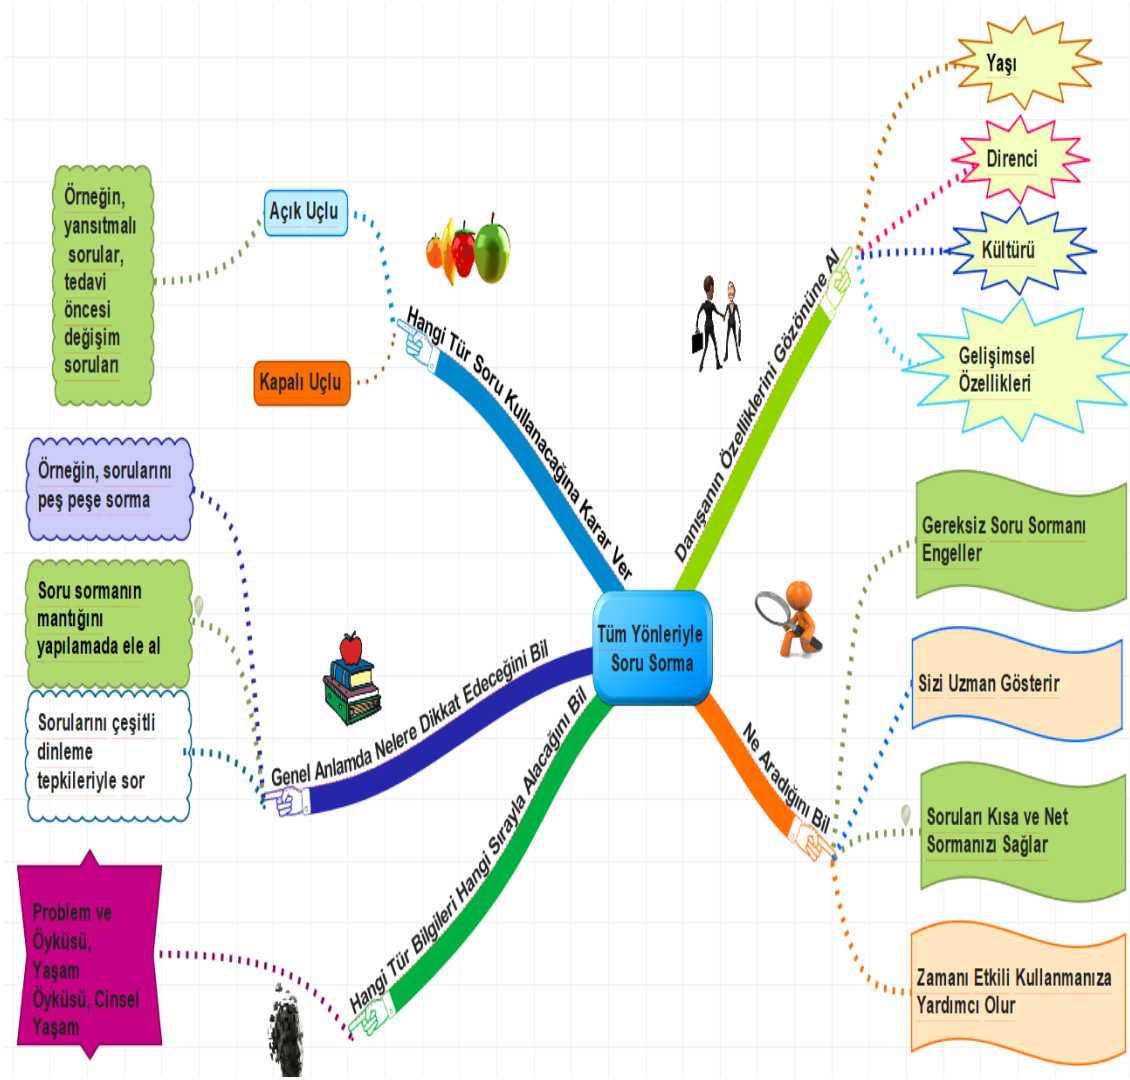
Tüm Yönleriyle Soru Sorma

Hangi Tür Soru Kullanacağına Karar Ver

Açık Uçlu

Örneğin, yansıtmalı sorular, tedavi öncesi değişim soruları

Kapalı Uçlu

Danışanın Özelliklerini Gözönüne Al

Yaşı

Direnci

Kültürü

Gelişimsel Özellikleri

Ne Aradığını Bil

Gereksiz Soru Sormanı Engeller

Sizi Uzman Gösterir

Soruları Kısa ve Net Sormanızı Sağlar

Zamanı Etkili Kullanmanıza Yardımcı Olur

Genel Anlamda Nelere Dikkat Edeceğini Bil

Örneğin, sorularını peş peşe sorma

Soru sormanın mantığını yapılamada ele al

Sorularını çeşitli dinleme tepkileriyle sor

Hangi Tür Bilgileri Hangi Sırayla Alacağını Bil

Problem ve Öyküsü, Yaşam Öyküsü, Cinsel Yaşam